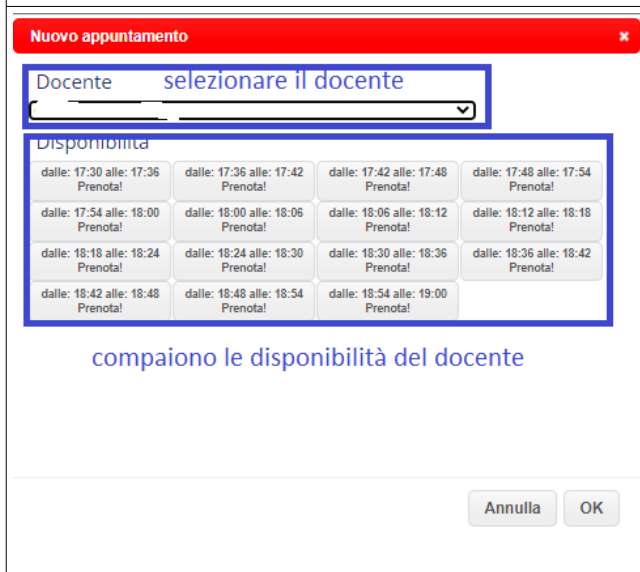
Nuovo appuntamento ×

Docente selezionare il docente

Disponibilità

| dalle: 17:30 alle: 17:36 Prenota! | dalle: 17:36 alle: 17:42 Prenota! | dalle: 17:42 alle: 17:48 Prenota! | dalle: 17:48 alle: 17:54 Prenota! |
|---|---|---|---|
| dalle: 17:54 alle: 18:00 Prenota! | dalle: 18:00 alle: 18:06 Prenota! | dalle: 18:06 alle: 18:12 Prenota! | dalle: 18:12 alle: 18:18 Prenota! |
| dalle: 18:18 alle: 18:24 Prenota! | dalle: 18:24 alle: 18:30 Prenota! | dalle: 18:30 alle: 18:36 Prenota! | dalle: 18:36 alle: 18:42 Prenota! |
| dalle: 18:42 alle: 18:48 Prenota! | dalle: 18:48 alle: 18:54 Prenota! | dalle: 18:54 alle: 19:00 Prenota! | |

compaiono le disponibilità del docente

Annulla OK